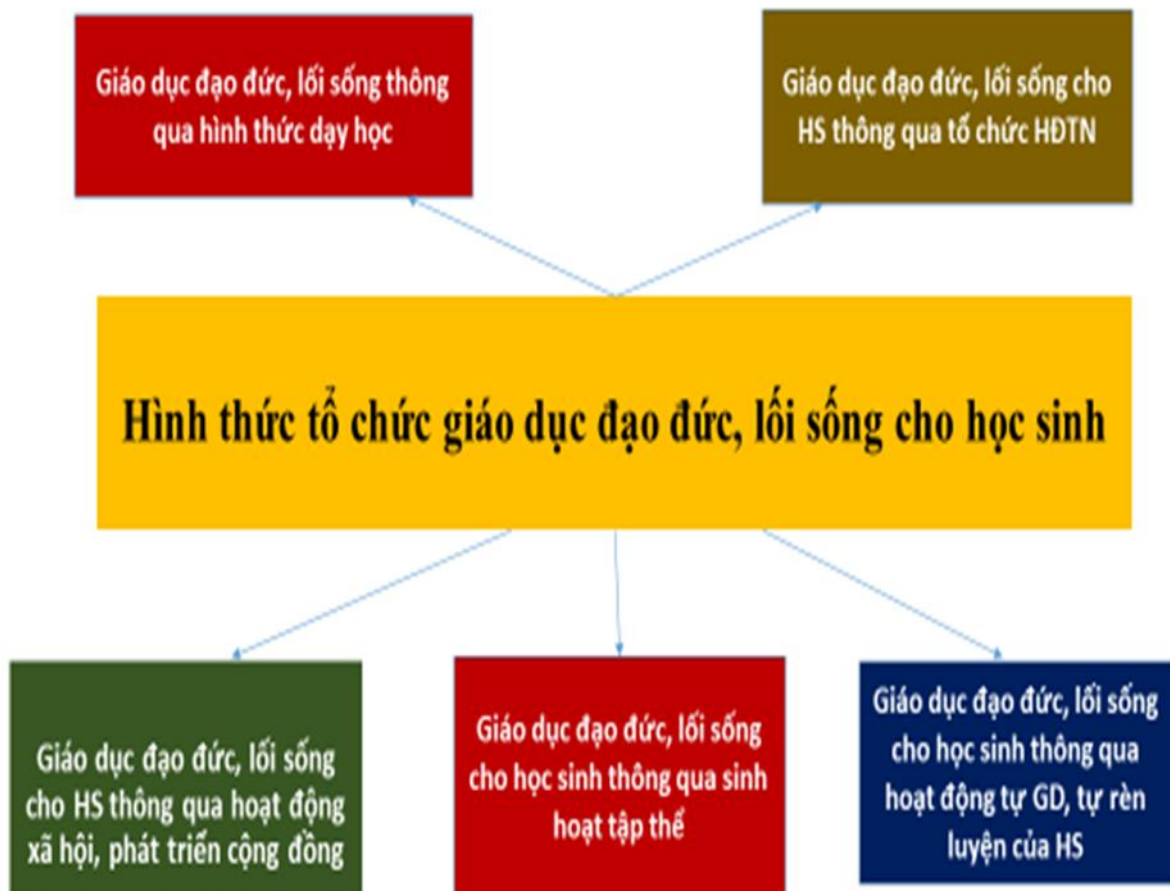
Giáo dục đạo đức, lối sống thông qua hình thức dạy học

Giáo dục đạo đức, lối sống cho HS thông qua tổ chức HĐTN

Hình thức tổ chức giáo dục đạo đức, lối sống cho học sinh

Giáo dục đạo đức, lối sống cho HS thông qua hoạt động xã hội, phát triển cộng đồng

Giáo dục đạo đức, lối sống cho học sinh thông qua sinh hoạt tập thể

Giáo dục đạo đức, lối sống cho học sinh thông qua hoạt động tự GD, tự rèn luyện của HS